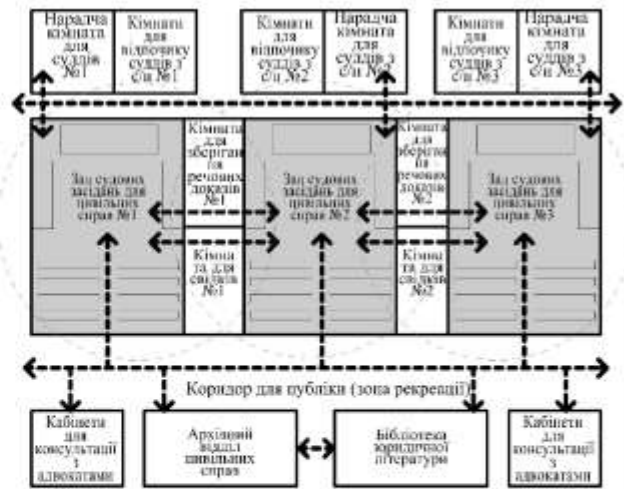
Нарадча кімната для суддів №1

Кімнати для відпочинку суддів з с/п №1

Кімнати для відпочинку суддів з с/п №2

Нарадча кімната для суддів з с/п №2

Кімнати для відпочинку суддів з с/п №3

Нарадча кімната для суддів з с/п №3

Зал судових засідань для цивільних справ №1

Кімната для зберігання речових доказів №1

Кімната для свідків №1

Зал судових засідань для цивільних справ №2

Кімната для зберігання речових доказів №2

Кімната для свідків №2

Зал судових засідань для цивільних справ №3

Коридор для публіки (зона рекреації)

Кабінети для консультацій з адвокатами

Архівний відділ цивільних справ

Бібліотека юридичної літератури

Кабінети для консультацій з адвокатами